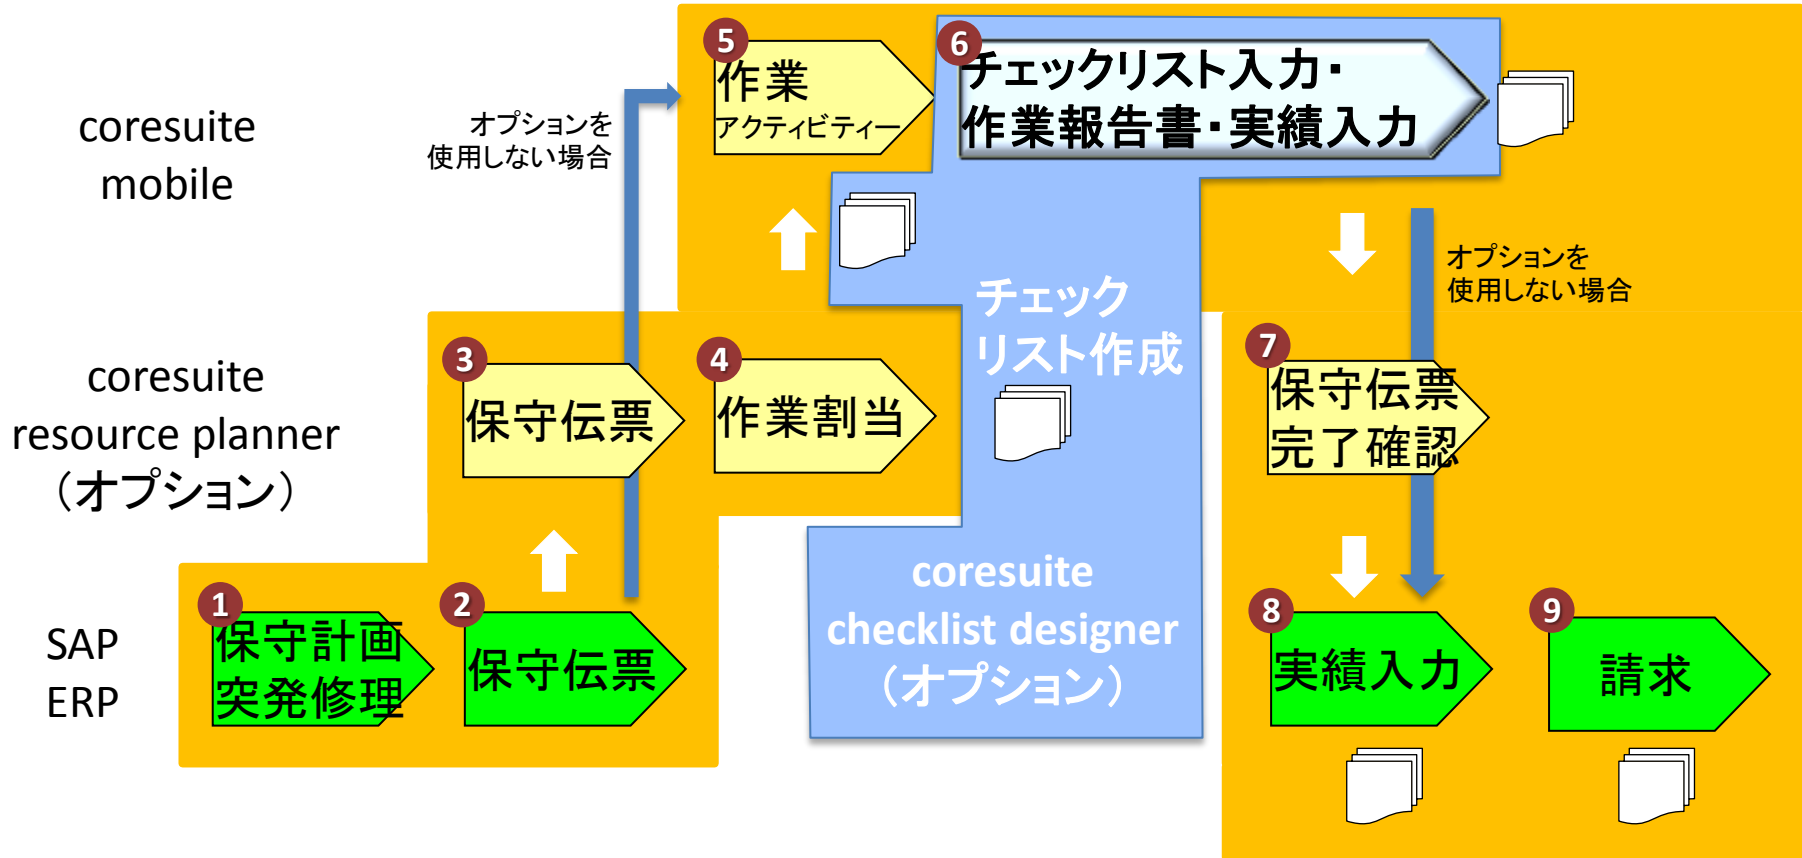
coresuite mobile

オプションを使用しない場合

5
作業
アクティビティー

6
チェックリスト入力・
作業報告書・実績入力

チェックリスト作成

オプションを使用しない場合

coresuite resource planner （オプション）

3
保守伝票

4
作業割当

7
保守伝票
完了確認

SAP ERP

1
保守計画
突発修理

2
保守伝票

coresuite checklist designer （オプション）

8
実績入力

9
請求